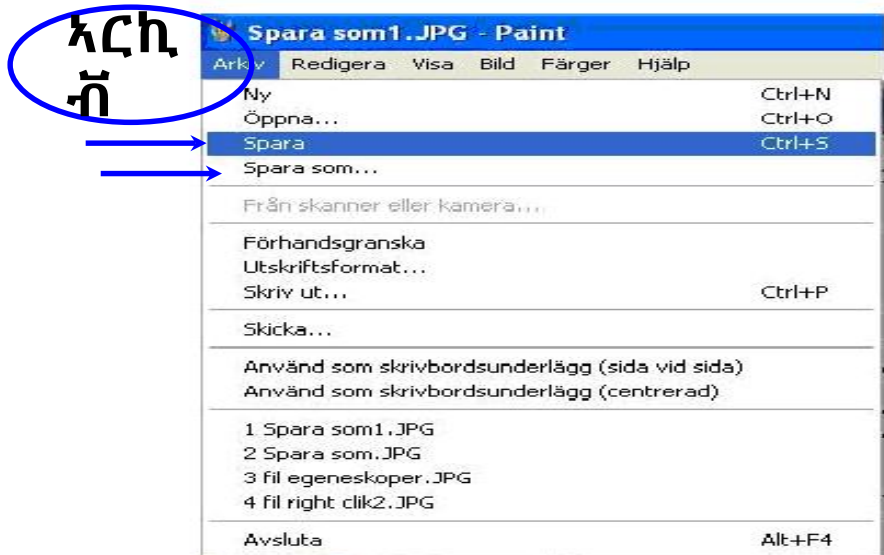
አርኪ
ቭ

Spara som1.JPG - Paint

Arkiv Redigera Visa Bild Färger Hjälp

Ny Ctrl+N
Öppna... Ctrl+O
Spara Ctrl+S
Spara som...
Från skanner eller kamera...
Förhandsgranska
Utskriftsformat...
Skriv ut... Ctrl+P
Skicka...
Använd som skrivbordsunderlägg (sida vid sida)
Använd som skrivbordsunderlägg (centrerad)
1 Spara som1.JPG
2 Spara som.JPG
3 fil egeneskoper.JPG
4 fil right clik2.JPG
Avsluta Alt+F4